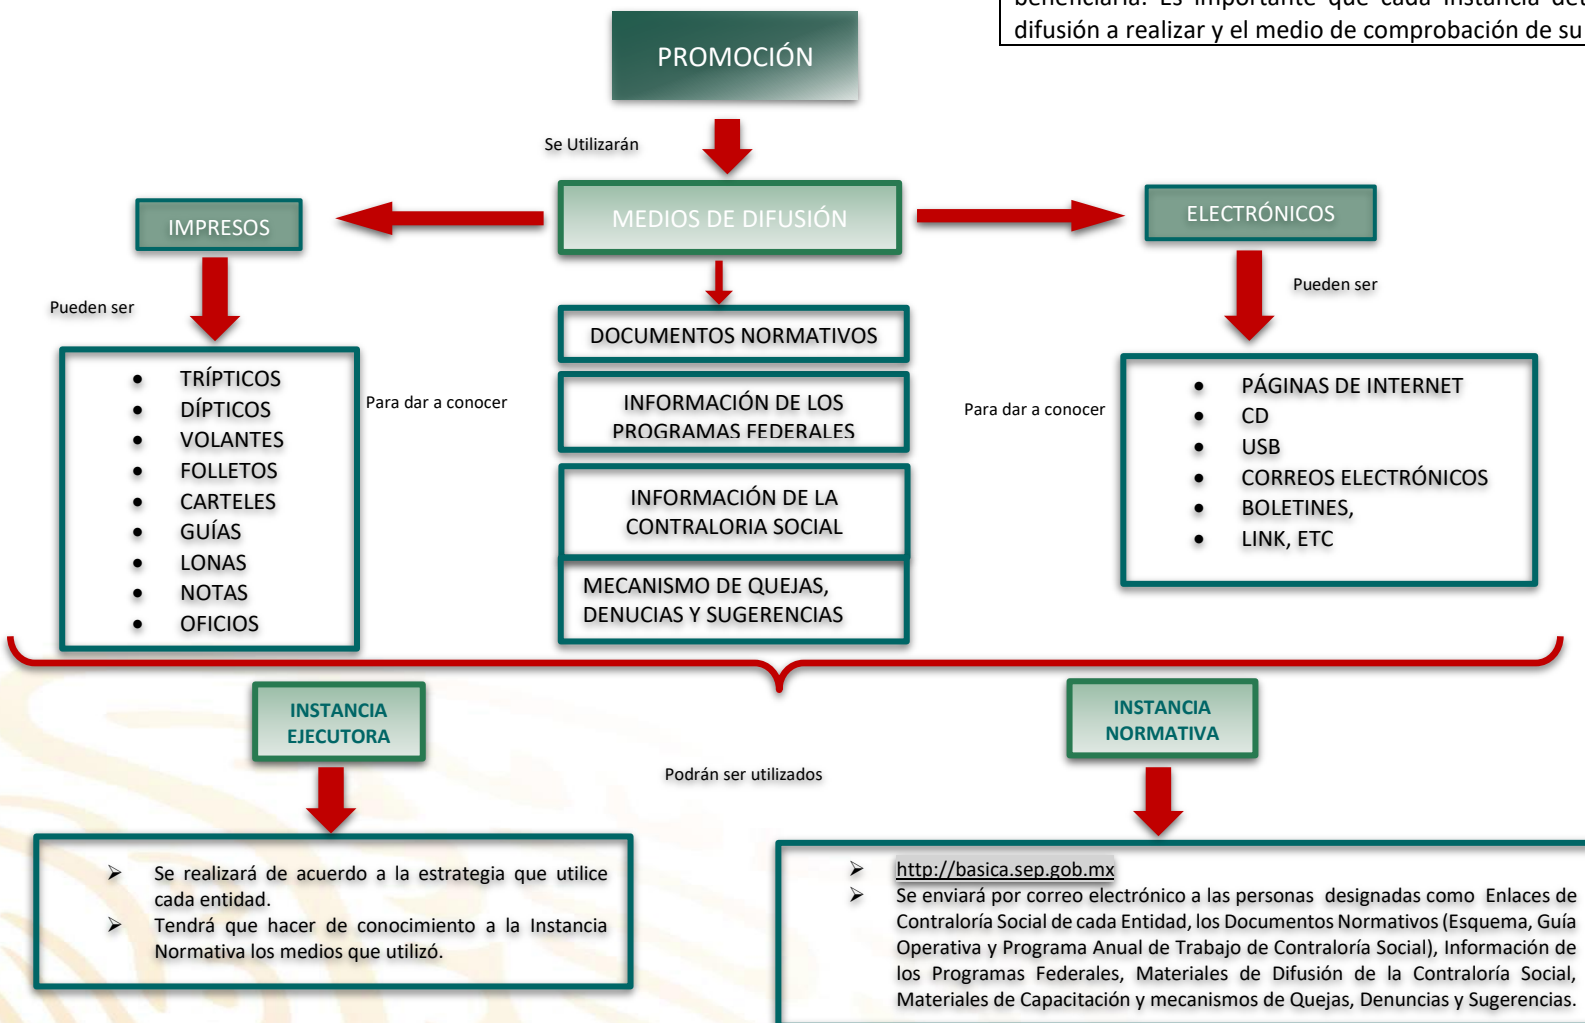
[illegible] difusión a realizar y el medio de comprobación de su

PROMOCIÓN

Se Utilizarán

MEDIOS DE DIFUSIÓN

IMPRESOS

ELECTRÓNICOS

Pueden ser

Pueden ser

- TRÍPTICOS
- DÍPTICOS
- VOLANTES
- FOLLETOS
- CARTELES
- GUÍAS
- LONAS
- NOTAS
- OFICIOS

Para dar a conocer

DOCUMENTOS NORMATIVOS

INFORMACIÓN DE LOS PROGRAMAS FEDERALES

INFORMACIÓN DE LA CONTRALORIA SOCIAL

MECANISMO DE QUEJAS, DENUCIAS Y SUGERENCIAS

Para dar a conocer

- PÁGINAS DE INTERNET
- CD
- USB
- CORREOS ELECTRÓNICOS
- BOLETINES,
- LINK, ETC

INSTANCIA EJECUTORA

INSTANCIA NORMATIVA

Podrán ser utilizados

➢ Se realizará de acuerdo a la estrategia que utilice cada entidad.
➢ Tendrá que hacer de conocimiento a la Instancia Normativa los medios que utilizó.

➢ http://basica.sep.gob.mx
➢ Se enviará por correo electrónico a las personas designadas como Enlaces de Contraloría Social de cada Entidad, los Documentos Normativos (Esquema, Guía Operativa y Programa Anual de Trabajo de Contraloría Social), Información de los Programas Federales, Materiales de Difusión de la Contraloría Social, Materiales de Capacitación y mecanismos de Quejas, Denuncias y Sugerencias.